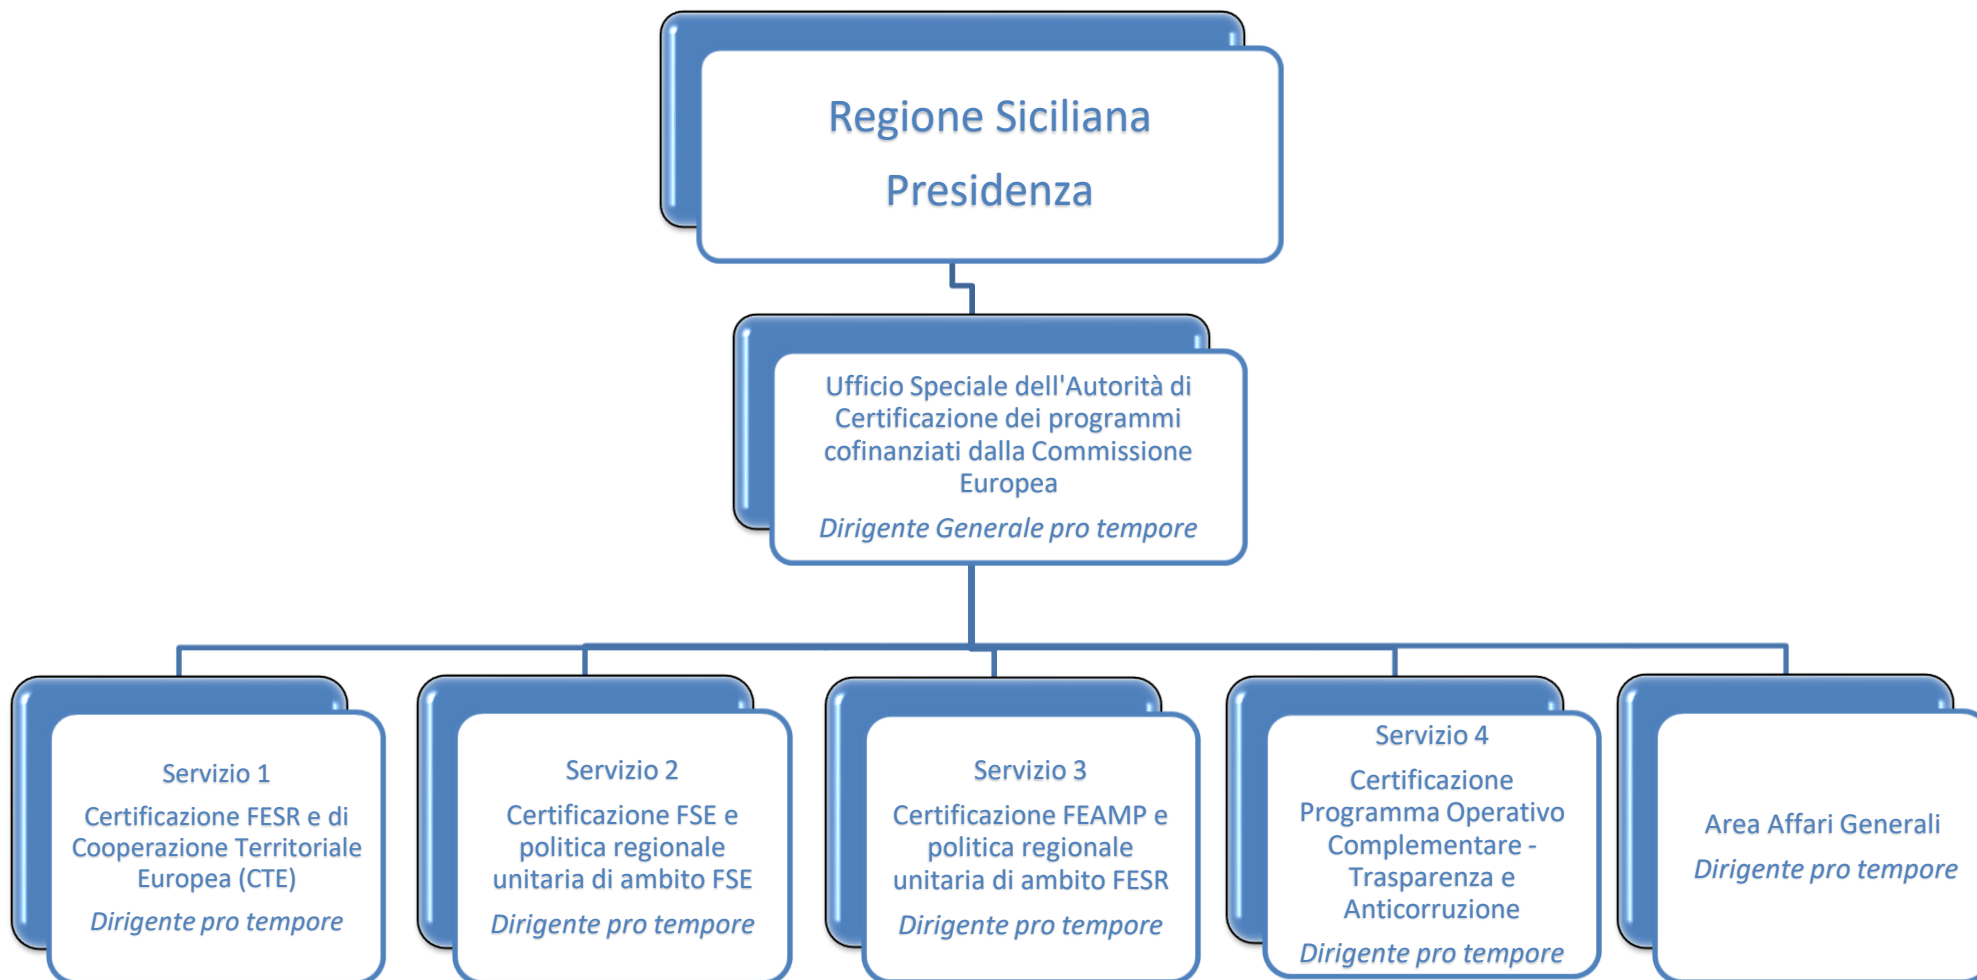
Regione Siciliana
Presidenza

Ufficio Speciale dell'Autorità di Certificazione dei programmi cofinanziati dalla Commissione Europea

*Dirigente Generale pro tempore*

Servizio 1

Certificazione FESR e di Cooperazione Territoriale Europea (CTE)

*Dirigente pro tempore*

Servizio 2

Certificazione FSE e politica regionale unitaria di ambito FSE

*Dirigente pro tempore*

Servizio 3

Certificazione FEAMP e politica regionale unitaria di ambito FESR

*Dirigente pro tempore*

Servizio 4

Certificazione Programma Operativo Complementare - Trasparenza e Anticorruzione

*Dirigente pro tempore*

Area Affari Generali

*Dirigente pro tempore*